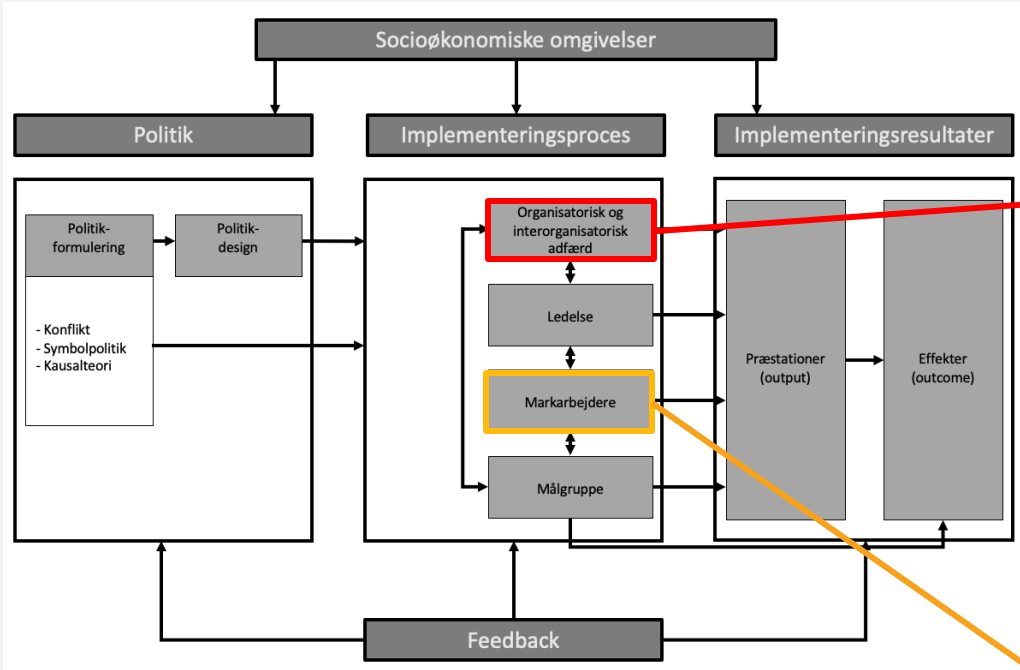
Socioøkonomiske omgivelser

Politik

Implementeringsproces

Implementeringsresultater

Politik-formulering

Politik-design

- Konflikt
- Symbolpolitik
- Kausalteori

Organisatorisk og interorganisatorisk adfærd

Ledelse

Markarbejdere

Målgruppe

Præstationer (output)

Effekter (outcome)

Feedback